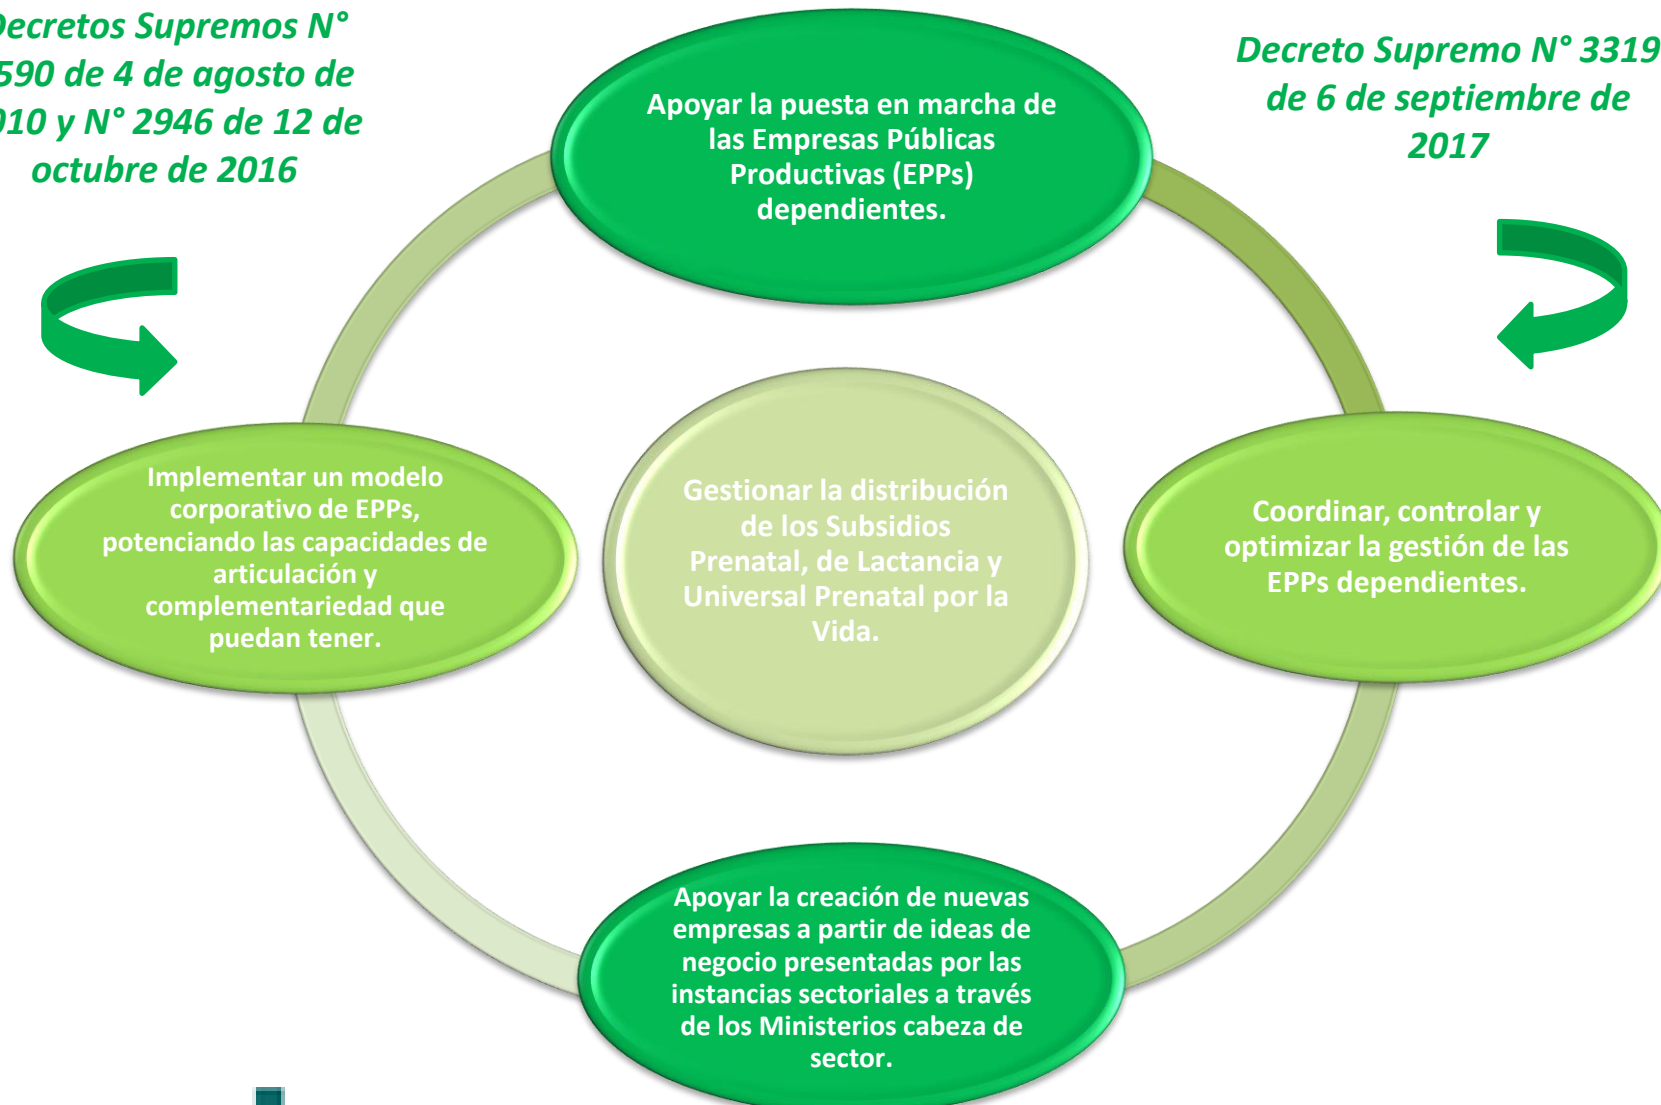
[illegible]ecretos Supremos N° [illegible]590 de 4 de agosto de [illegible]010 y N° 2946 de 12 de octubre de 2016

Apoyar la puesta en marcha de las Empresas Públicas Productivas (EPPs) dependientes.

Decreto Supremo N° 3319 de 6 de septiembre de 2017

Implementar un modelo corporativo de EPPs, potenciando las capacidades de articulación y complementariedad que puedan tener.

Gestionar la distribución de los Subsidios Prenatal, de Lactancia y Universal Prenatal por la Vida.

Coordinar, controlar y optimizar la gestión de las EPPs dependientes.

Apoyar la creación de nuevas empresas a partir de ideas de negocio presentadas por las instancias sectoriales a través de los Ministerios cabeza de sector.